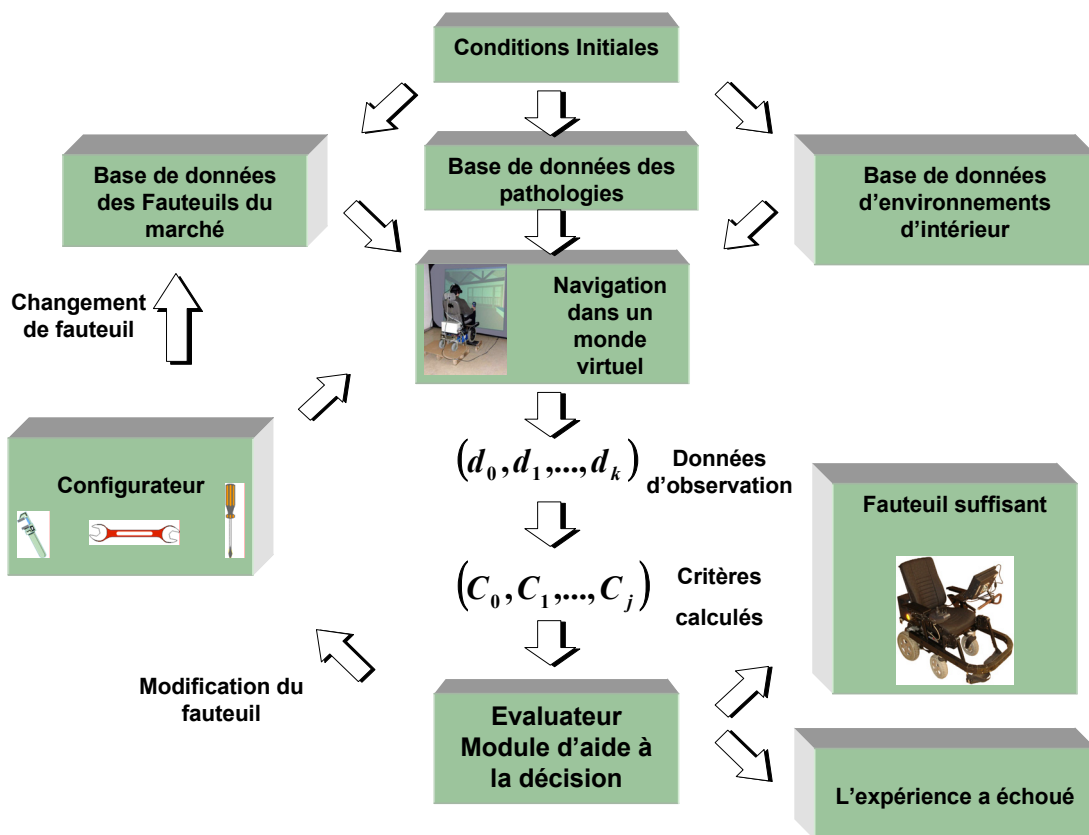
Conditions Initiales

Base de données des Fauteuils du marché

Base de données des pathologies

Base de données d'environnements d'intérieur

Navigation dans un monde virtuel

Changement de fauteuil

$\left(d_0, d_1, ..., d_k\right)$ Données d'observation

Configurateur

Fauteuil suffisant

$\left(C_0, C_1, ..., C_j\right)$ Critères calculés

Modification du fauteuil

Evaluateur Module d'aide à la décision

L'expérience a échoué